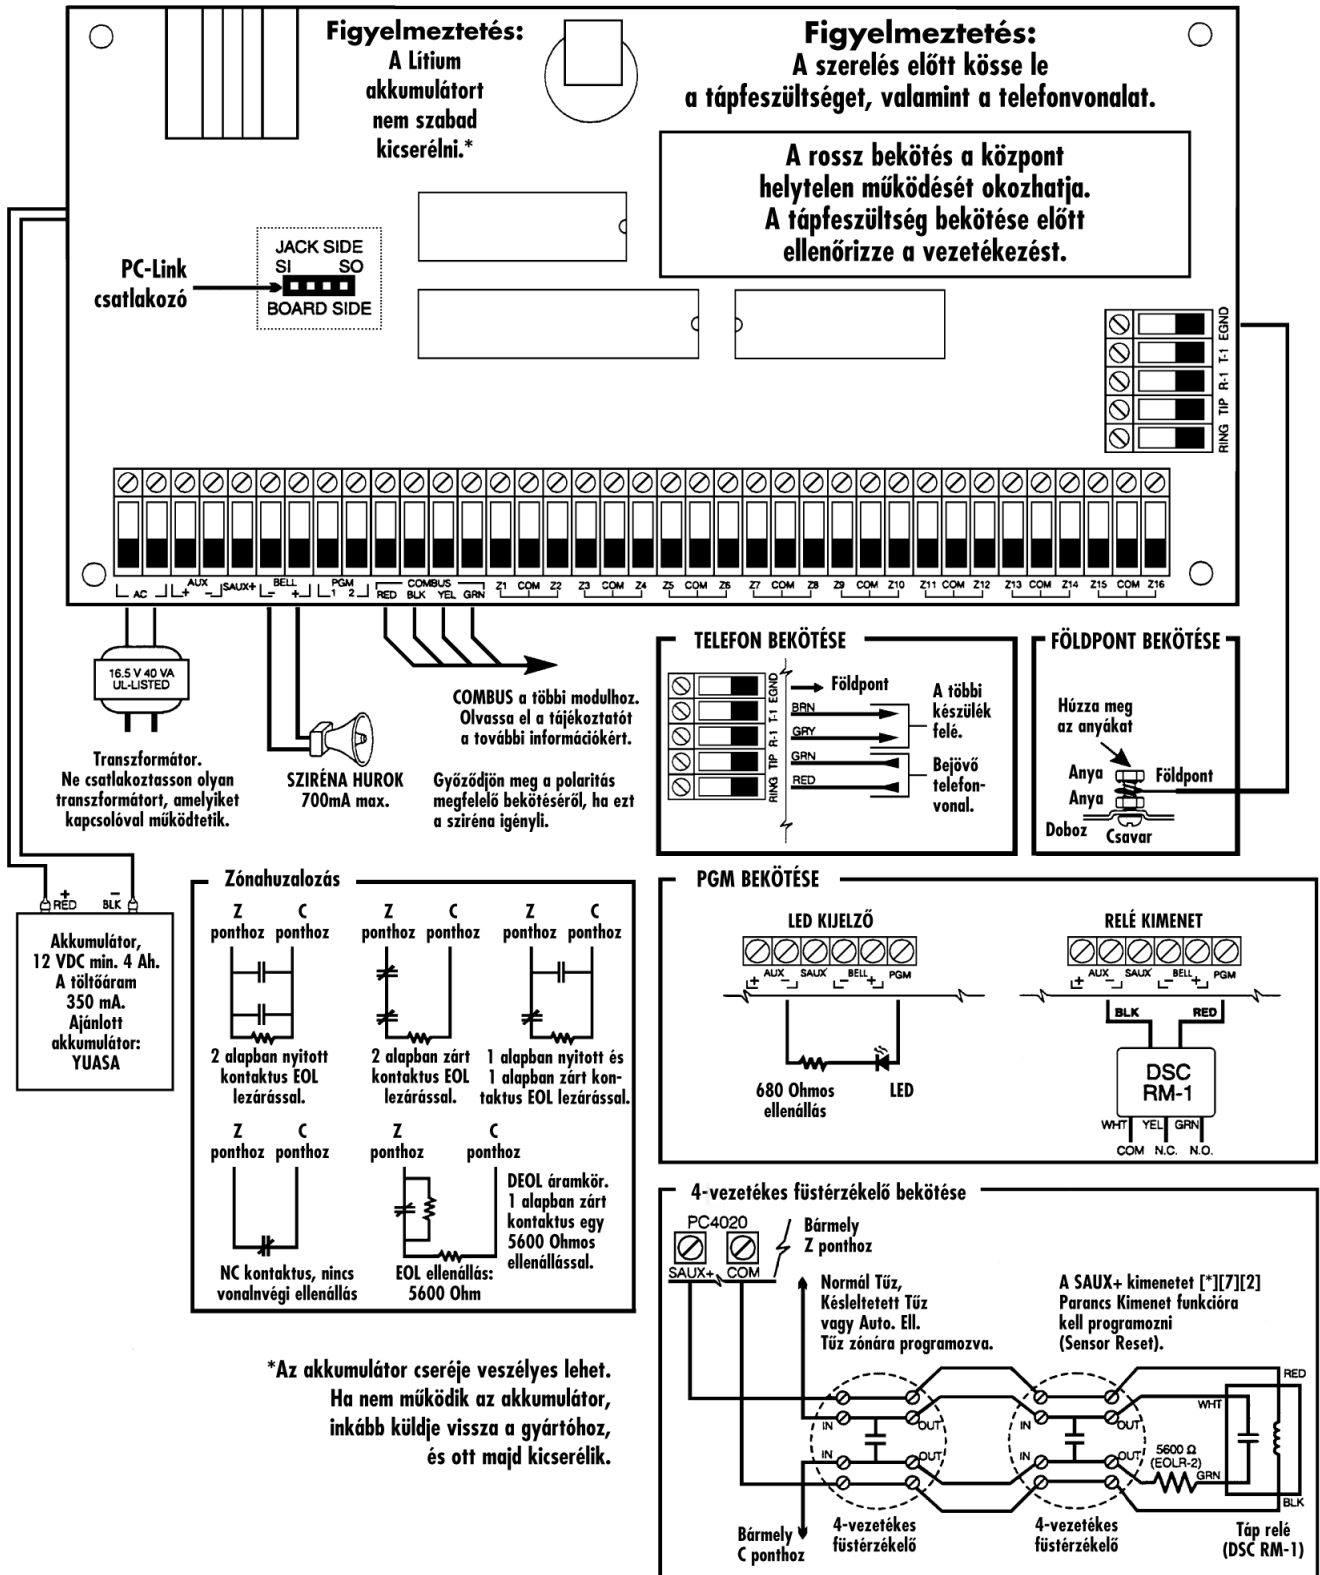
Figyelmeztetés:
A Lítium akkumulátort nem szabad kicserélni.*

Figyelmeztetés:
A szerelés előtt kösse le a tápfeszültséget, valamint a telefonvonalat.

A rossz bekötés a központ helytelen működését okozhatja. A tápfeszültség bekötése előtt ellenőrizze a vezetékezést.

PC-Link csatlakozó

JACK SIDE
SI SO
BOARD SIDE

EGND T-1 R-1 TIP RING

AC AUX + – SAUX+ BELL – + PGM 1 2 COMBUS RED BLK YEL GRN Z1 COM Z2 Z3 COM Z4 Z5 COM Z6 Z7 COM Z8 Z9 COM Z10 Z11 COM Z12 Z13 COM Z14 Z15 COM Z16

16.5 V 40 VA UL-LISTED

Transzformátor. Ne csatlakoztasson olyan transzformátort, amelyiket kapcsolóval működtetik.

SZIRÉNA HUROK 700mA max.

COMBUS a többi modulhoz. Olvassa el a tájékoztatót a további információkért.

Győződjön meg a polaritás megfelelő bekötéséről, ha ezt a sziréna igényli.

TELEFON BEKÖTÉSE
EGND T-1 R-1 TIP RING
Földpont
BRN
GRY
GRN
RED
A többi készülék felé.
Bejövő telefonvonal.

FÖLDPONT BEKÖTÉSE
Húzza meg az anyákat
Anya
Anya
Földpont
Doboz
Csavar

+ RED – BLK
Akkumulátor, 12 VDC min. 4 Ah. A töltőáram 350 mA. Ajánlott akkumulátor: YUASA

Zónahuzalozás
Z ponthoz C ponthoz
2 alapban nyitott kontaktus EOL lezárással.
Z ponthoz C ponthoz
2 alapban zárt kontaktus EOL lezárással.
Z ponthoz C ponthoz
1 alapban nyitott és 1 alapban zárt kontaktus EOL lezárással.
Z ponthoz C ponthoz
NC kontaktus, nincs vonalnvégi ellenállás
Z ponthoz C ponthoz
EOL ellenállás: 5600 Ohm
DEOL áramkör. 1 alapban zárt kontaktus egy 5600 Ohmos ellenállással.

PGM BEKÖTÉSE
LED KIJELZŐ
+ AUX – SAUX – BELL + PGM
680 Ohmos ellenállás
LED
RELÉ KIMENET
+ AUX – SAUX – BELL + PGM
BLK RED
DSC RM-1
WHT YEL GRN
COM N.C. N.O.

4-vezetékes füstérzékelő bekötése
PC4020
SAUX+ COM
Bármely Z ponthoz
Normál Tűz, Késleltetett Tűz vagy Auto. Ell. Tűz zónára programozva.
A SAUX+ kimenetet [*][7][2] Parancs Kimenet funkcióra kell programozni (Sensor Reset).
IN OUT IN OUT IN OUT IN OUT
RED WHT 5600 Ω (EOLR-2) GRN BLK
Bármely C ponthoz
4-vezetékes füstérzékelő
4-vezetékes füstérzékelő
Táp relé (DSC RM-1)

*Az akkumulátor cseréje veszélyes lehet. Ha nem működik az akkumulátor, inkább küldje vissza a gyártóhoz, és ott majd kicserélik.